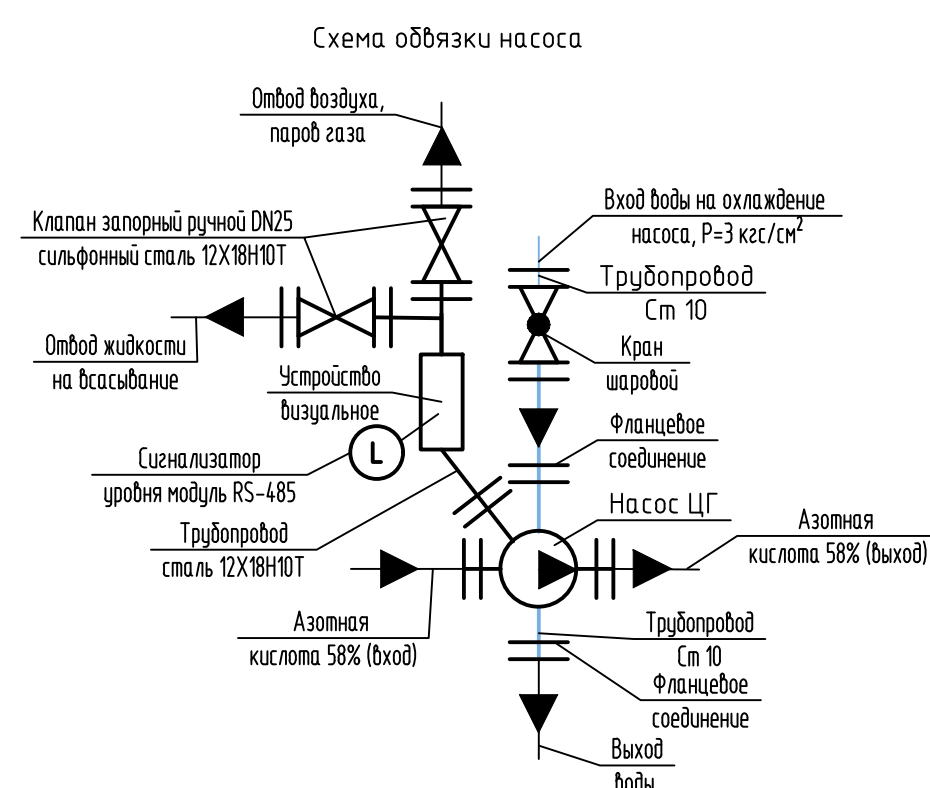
Схема обвязки насоса

Отвод воздуха, паров газа

Клапан запорный ручной DN25 сильфонный сталь 12Х18Н10Т

Вход воды на охлаждение насоса, Р=3 кгс/см$^2$

Трубопровод Ст 10

Отвод жидкости на всасывание

Кран шаровой

Устройство визуальное

L

Фланцевое соединение

Сигнализатор уровня модуль RS-485

Насос ЦГ

Трубопровод сталь 12Х18Н10Т

Азотная кислота 58% (выход)

Азотная кислота 58% (вход)

Трубопровод Ст 10

Фланцевое соединение

Выход воды